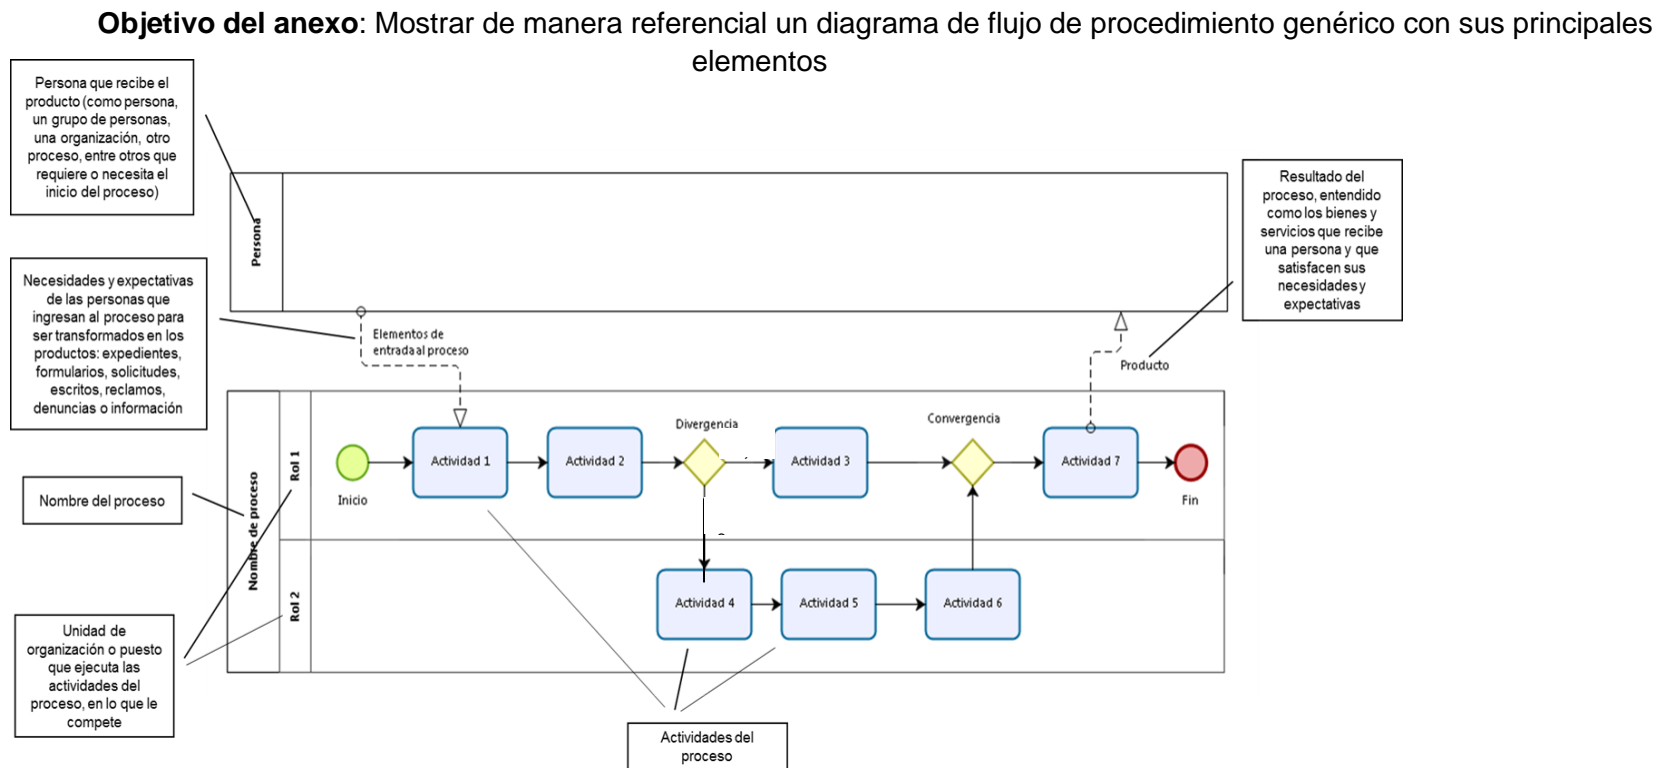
**Objetivo del anexo**: Mostrar de manera referencial un diagrama de flujo de procedimiento genérico con sus principales elementos

Persona que recibe el producto (como persona, un grupo de personas, una organización, otro proceso, entre otros que requiere o necesita el inicio del proceso)

Persona

Resultado del proceso, entendido como los bienes y servicios que recibe una persona y que satisfacen sus necesidades y expectativas

Necesidades y expectativas de las personas que ingresan al proceso para ser transformados en los productos: expedientes, formularios, solicitudes, escritos, reclamos, denuncias o información

Elementos de entrada al proceso

Producto

Nombre de proceso

Rol 1

Divergencia

Convergencia

Inicio

Actividad 1

Actividad 2

Actividad 3

Actividad 7

Fin

Nombre del proceso

Rol 2

Actividad 4

Actividad 5

Actividad 6

Unidad de organización o puesto que ejecuta las actividades del proceso, en lo que le compete

Actividades del proceso